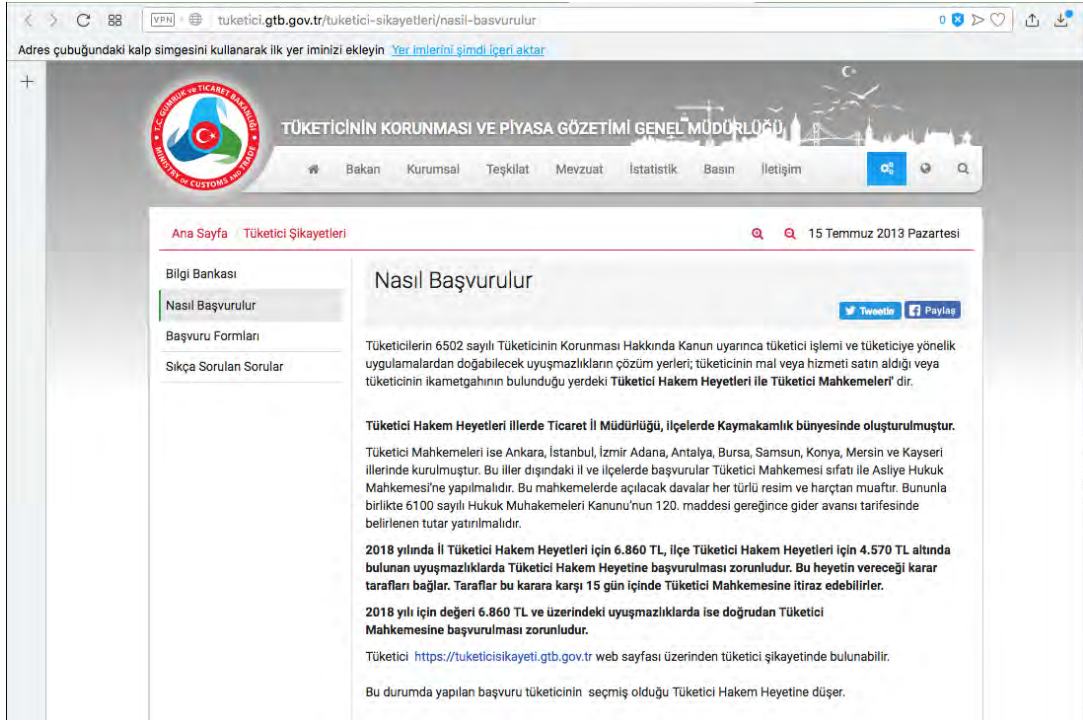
VPN tuketici.gtb.gov.tr/tuketici-sikayetleri/nasil-basvurulur

0

Adres çubuğundaki kalp simgesini kullanarak ilk yer iminizi ekleyin Yer imlerini şimdi içeri aktar

+

T.C. GÜMRÜK ve TİCARET BAKANLIĞI MINISTRY OF CUSTOMS AND TRADE

TÜKETİCİNİN KORUNMASI VE PİYASA GÖZETİMİ GENEL MÜDÜRLÜĞÜ

Bakan Kurumsal Teşkilat Mevzuat İstatistik Basın İletişim

Ana Sayfa Tüketici Şikayetleri

15 Temmuz 2013 Pazartesi

Bilgi Bankası
Nasıl Başvurulur
Başvuru Formları
Sıkça Sorulan Sorular

Nasıl Başvurulur

Tweetle Paylaş

Tüketicilerin 6502 sayılı Tüketicinin Korunması Hakkında Kanun uyarınca tüketici işlemi ve tüketiciye yönelik uygulamalardan doğabilecek uyuşmazlıkların çözüm yerleri; tüketicinin mal veya hizmeti satın aldığı veya tüketicinin ikametgahının bulunduğu yerdeki Tüketici Hakem Heyetleri ile Tüketici Mahkemeleri' dir.

Tüketici Hakem Heyetleri illerde Ticaret İl Müdürlüğü, ilçelerde Kaymakamlık bünyesinde oluşturulmuştur.

Tüketici Mahkemeleri ise Ankara, İstanbul, İzmir Adana, Antalya, Bursa, Samsun, Konya, Mersin ve Kayseri illerinde kurulmuştur. Bu iller dışındaki il ve ilçelerde başvurular Tüketici Mahkemesi sıfatı ile Asliye Hukuk Mahkemesi'ne yapılmalıdır. Bu mahkemelerde açılacak davalar her türlü resim ve harçtan muaftır. Bununla birlikte 6100 sayılı Hukuk Muhakemeleri Kanunu'nun 120. maddesi gereğince gider avansı tarifesinde belirlenen tutar yatırılmalıdır.

2018 yılında İl Tüketici Hakem Heyetleri için 6.860 TL, ilçe Tüketici Hakem Heyetleri için 4.570 TL altında bulunan uyuşmazlıklarda Tüketici Hakem Heyetine başvurulması zorunludur. Bu heyetin vereceği karar tarafları bağlar. Taraflar bu karara karşı 15 gün içinde Tüketici Mahkemesine itiraz edebilirler.

2018 yılı için değeri 6.860 TL ve üzerindeki uyuşmazlıklarda ise doğrudan Tüketici Mahkemesine başvurulması zorunludur.

Tüketici https://tuketicisikayeti.gtb.gov.tr web sayfası üzerinden tüketici şikayetinde bulunabilir.

Bu durumda yapılan başvuru tüketicinin seçmiş olduğu Tüketici Hakem Heyetine düşer.